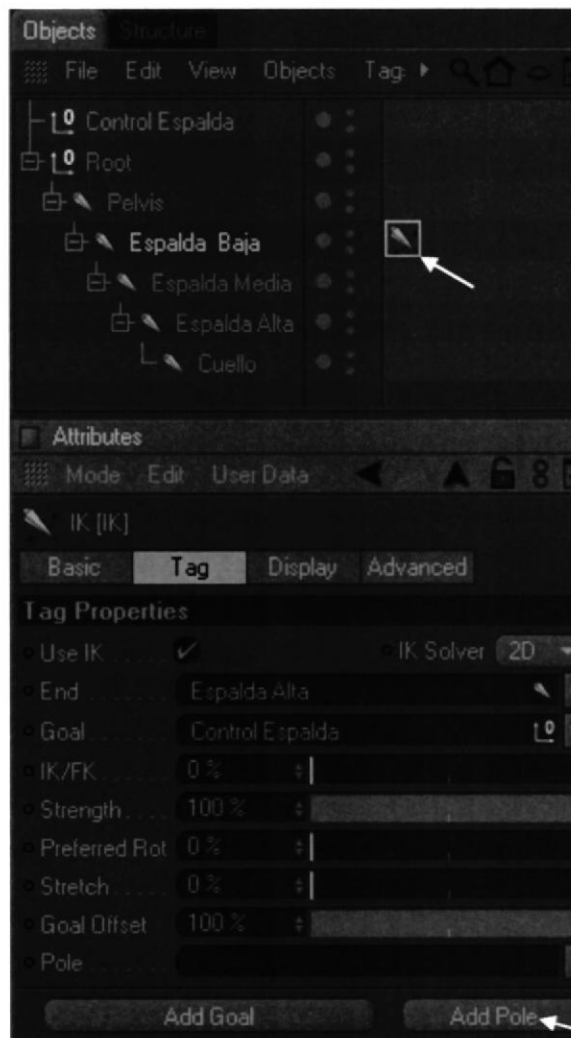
Objects Structure

File Edit View Objects Tag

Control Espalda
Root
Pelvis
Espalda Baja
Espalda Media
Espalda Alta
Cuello

Attributes

Mode Edit User Data

IK [IK]

Basic Tag Display Advanced

Tag Properties

Use IK ✓ IK Solver 2D
End Espalda Alta
Goal Control Espalda
IK/FK 0 %
Strength 100 %
Preferred Rot 0 %
Stretch 0 %
Goal Offset 100 %
Pole

Add Goal Add Pole